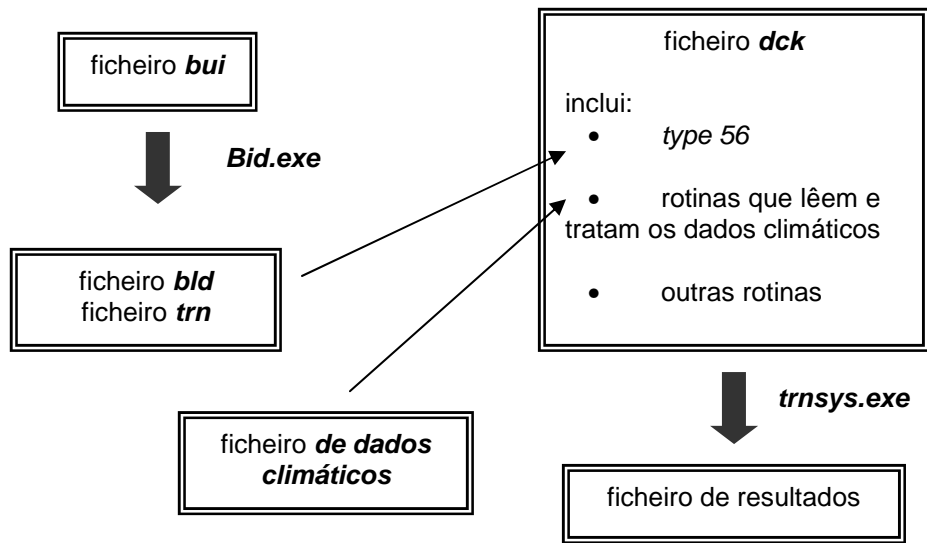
ficheiro *bui*

*Bid.exe*

ficheiro *bld*
ficheiro *trn*

ficheiro *dck*

inclui:
• *type 56*
• rotinas que lêem e tratam os dados climáticos
• outras rotinas

ficheiro *de dados climáticos*

*trnsys.exe*

ficheiro de resultados